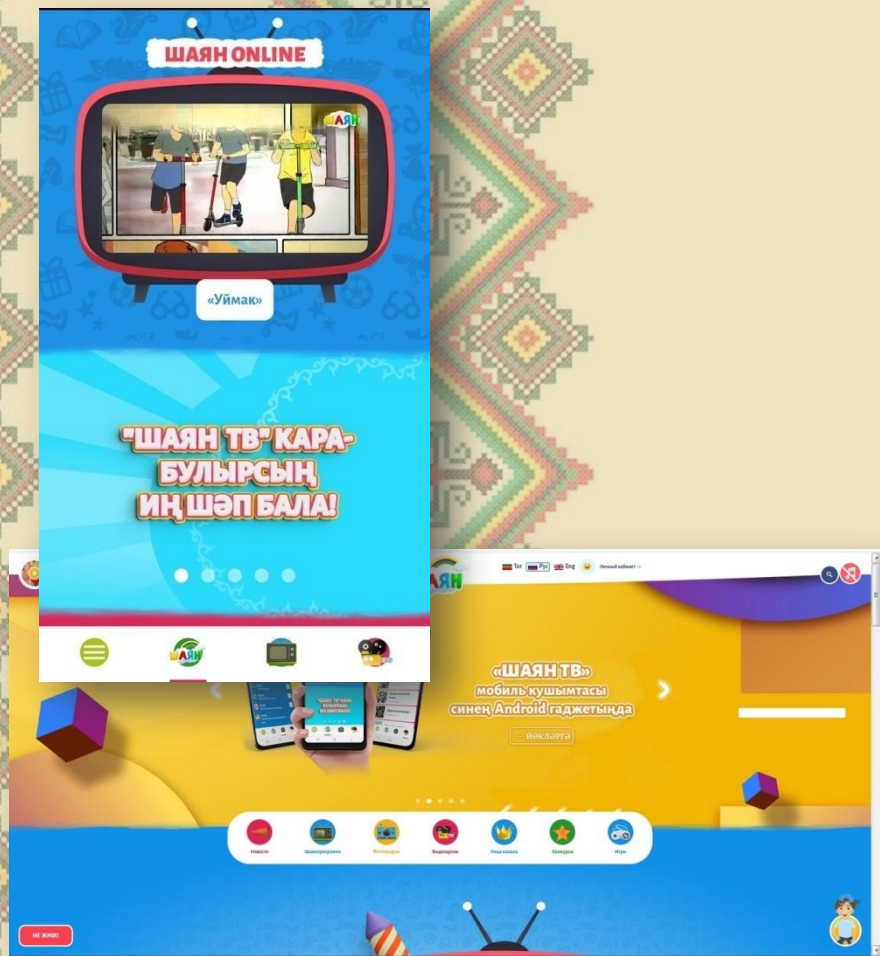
ШАЯН ONLINE

ШАЯН

«Уймак»

"ШАЯН ТВ" КАРА-БУЛЫРСЫҢ ИҢ ШӘП БАЛА!

ШАЯН

Tat Рус Eng Личный кабинет

«ШАЯН ТВ» мобиль кушымтасы синең Android гаджетыңда

Йөкләргә

Новости
Шоу-программа
Фотоцирк
Видеоцирк
Лица канала
Конкурсы
Игры

НЕ ЖМИ!